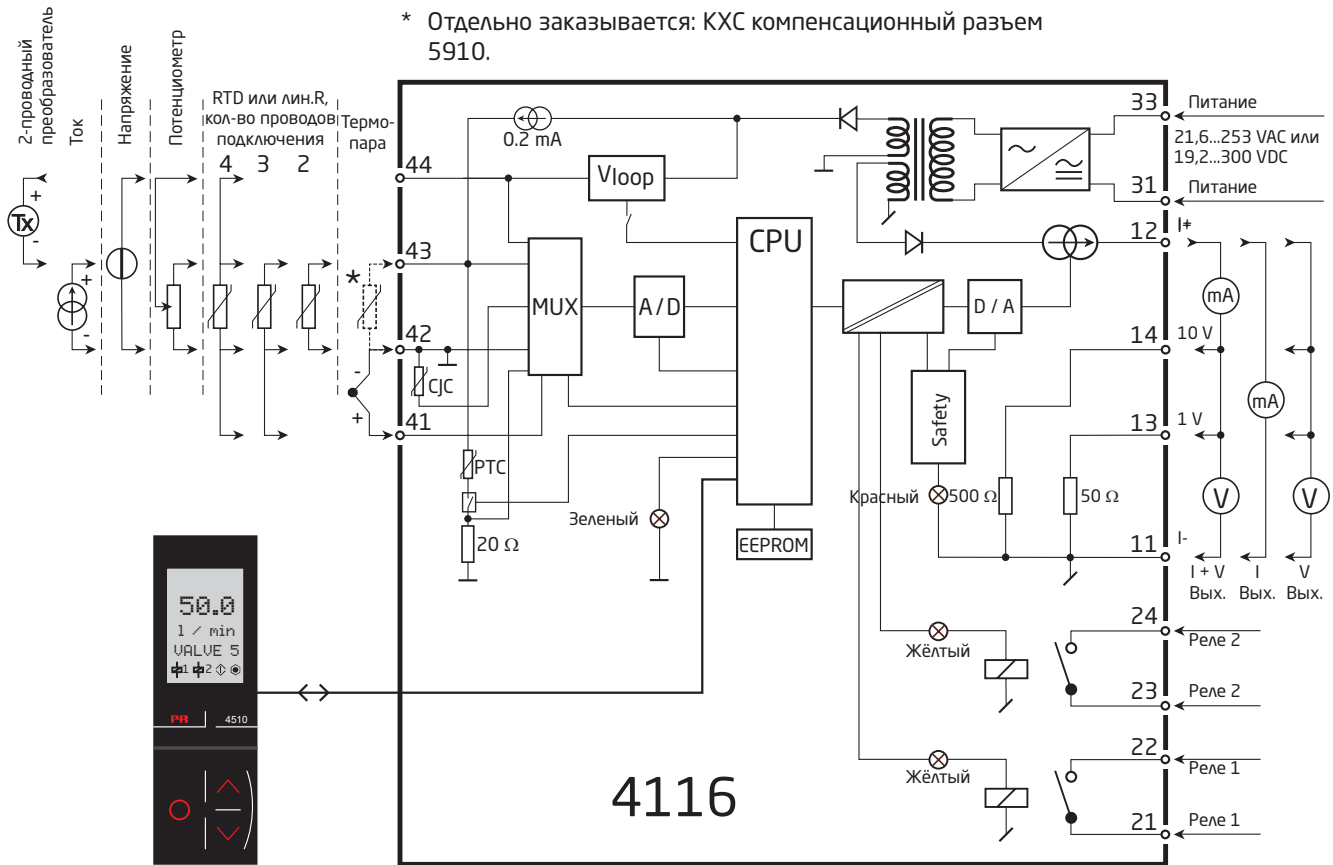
2-проводный преобразователь

Ток

Напряжение

Потенциометр

RTD или лин.R, кол-во проводов подключения
4 3 2

Термо- пара

* Отдельно заказывается: KXC компенсационный разъем 5910.

Tx
+
-
+
-

*
-
+

44
43
42
41

0.2 mA
Vloop
MUX
A / D
CPU
CJC
PTC
$20\ \Omega$
Зеленый
EEPROM
D / A
Safety
Красный
$500\ \Omega$
$50\ \Omega$
Жёлтый
Жёлтый

4116

33
Питание
21,6...253 VAC или 19,2...300 VDC
31
Питание
12
I+
14
10 V
13
1 V
11
I-
mA
mA
V
V
I + V Вых.
I Вых.
V Вых.
24
Реле 2
23
Реле 2
22
Реле 1
21
Реле 1

50.0
1 / min
VALVE 5
1 2
PR
4510